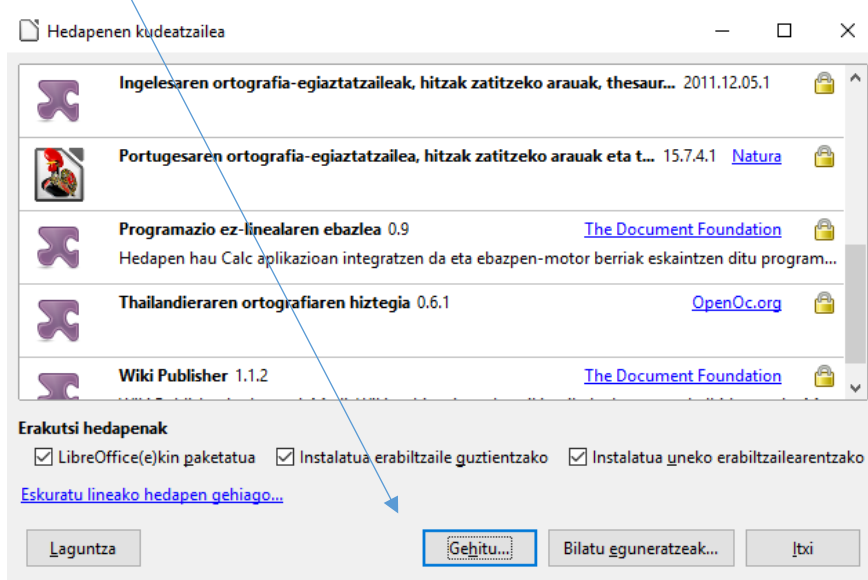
Hedapenen kudeatzailea

Ingelesaren ortografia-egiaztatzaileak, hitzak zatitzeko arauak, thesaur... 2011.12.05.1

Portugesaren ortografia-egiaztatzailea, hitzak zatitzeko arauak eta t... 15.7.4.1 Natura

Programazio ez-linealaren ebazlea 0.9 The Document Foundation
Hedapen hau Calc aplikazioan integratzen da eta ebazpen-motor berriak eskaintzen ditu program...

Thailandieraren ortografiaren hiztegia 0.6.1 OpenOc.org

Wiki Publisher 1.1.2 The Document Foundation

Erakutsi hedapenak
☑ LibreOffice(e)kin paketatua ☑ Instalatua erabiltzaile guztientzako ☑ Instalatua uneko erabiltzailearentzako

Eskuratu lineako hedapen gehiago...

Laguntza Gehitu... Bilatu eguneratzeak... Itxi